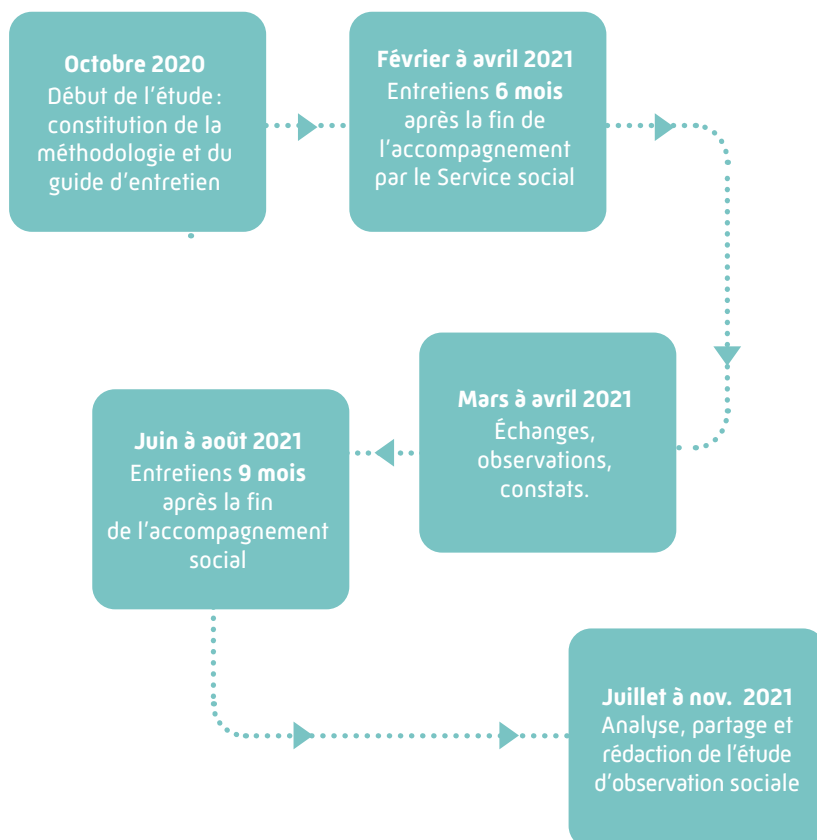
Octobre 2020
Début de l'étude : constitution de la méthodologie et du guide d'entretien

Février à avril 2021
Entretiens 6 mois après la fin de l'accompagnement par le Service social

Mars à avril 2021
Échanges, observations, constats.

Juin à août 2021
Entretiens 9 mois après la fin de l'accompagnement social

Juillet à nov. 2021
Analyse, partage et rédaction de l'étude d'observation sociale